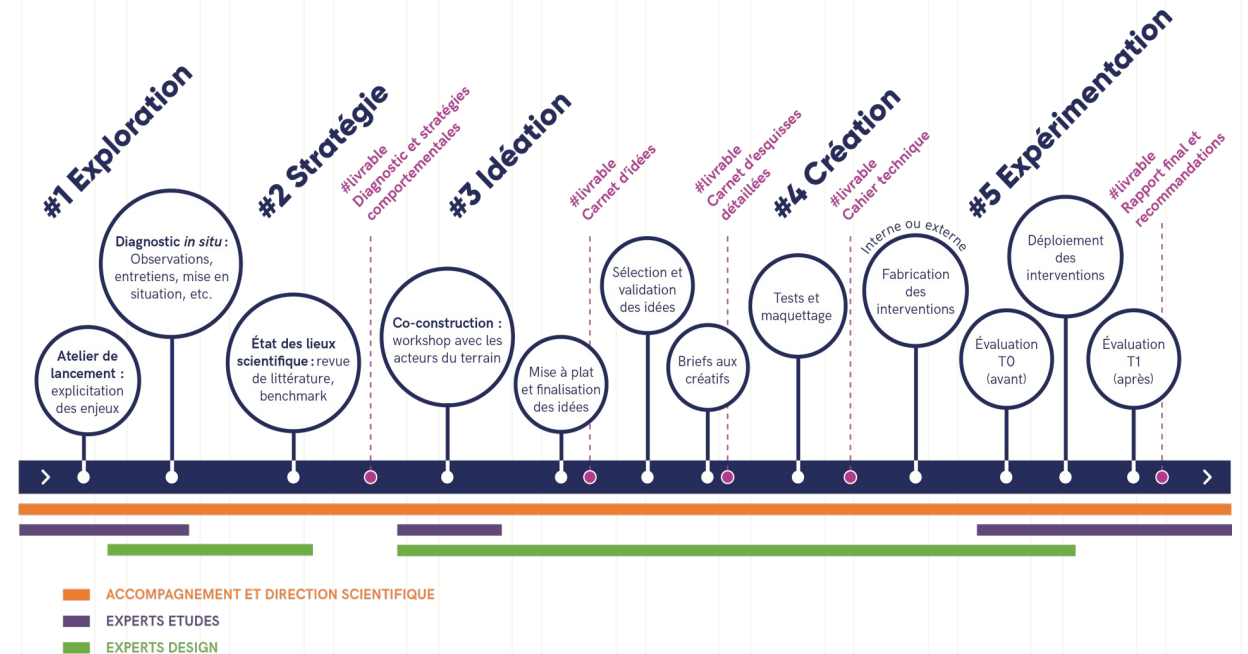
#1 Exploration

Atelier de lancement : explicitation des enjeux

Diagnostic *in situ* : Observations, entretiens, mise en situation, etc.

#2 Stratégie

État des lieux scientifique : revue de littérature, benchmark

#livrable Diagnostic et stratégies comportementales

#3 Idéation

Co-construction : workshop avec les acteurs du terrain

Mise à plat et finalisation des idées

#livrable Carnet d'idées

Sélection et validation des idées

Briefs aux créatifs

#livrable Carnet d'esquisses détaillées

#4 Création

Tests et maquettage

#livrable Cahier technique

Interne ou externe

Fabrication des interventions

#5 Expérimentation

Évaluation T0 (avant)

Déploiement des interventions

Évaluation T1 (après)

#livrable Rapport final et recommandations

ACCOMPAGNEMENT ET DIRECTION SCIENTIFIQUE
EXPERTS ETUDES
EXPERTS DESIGN